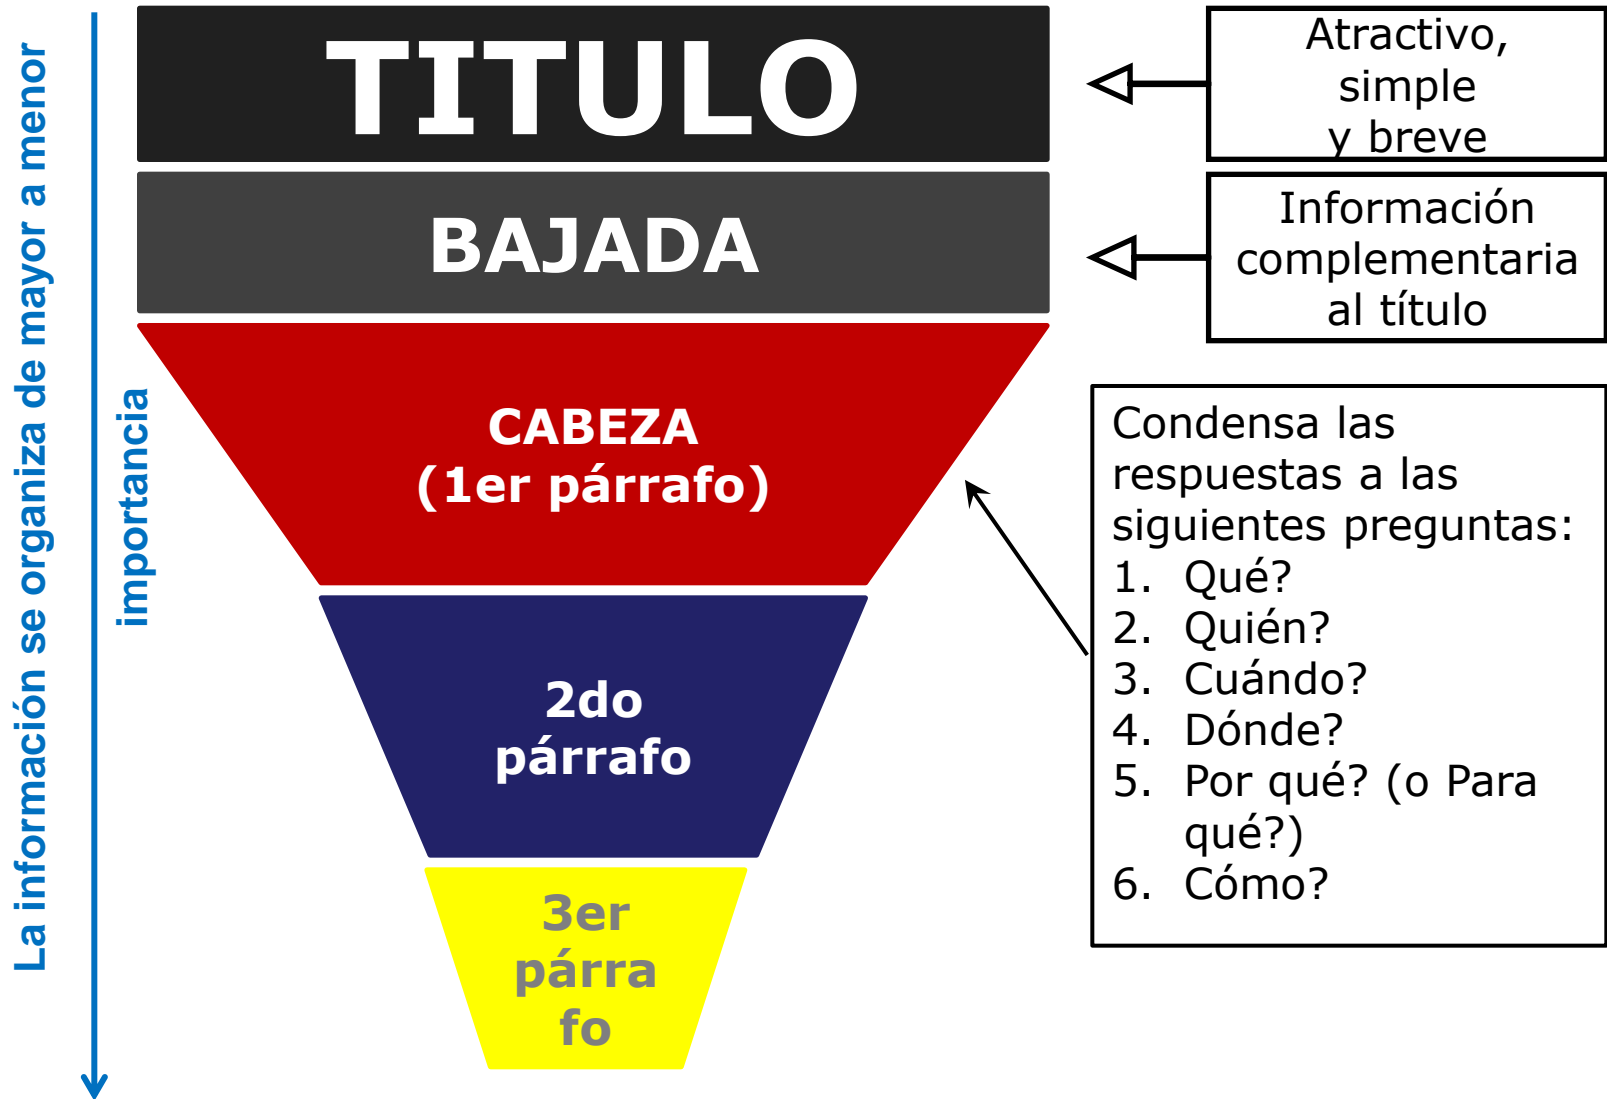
La información se organiza de mayor a menor importancia

TITULO

Atractivo, simple y breve

BAJADA

Información complementaria al título

CABEZA (1er párrafo)

Condensa las respuestas a las siguientes preguntas:
1. Qué?
2. Quién?
3. Cuándo?
4. Dónde?
5. Por qué? (o Para qué?)
6. Cómo?

2do párrafo

3er párrafo